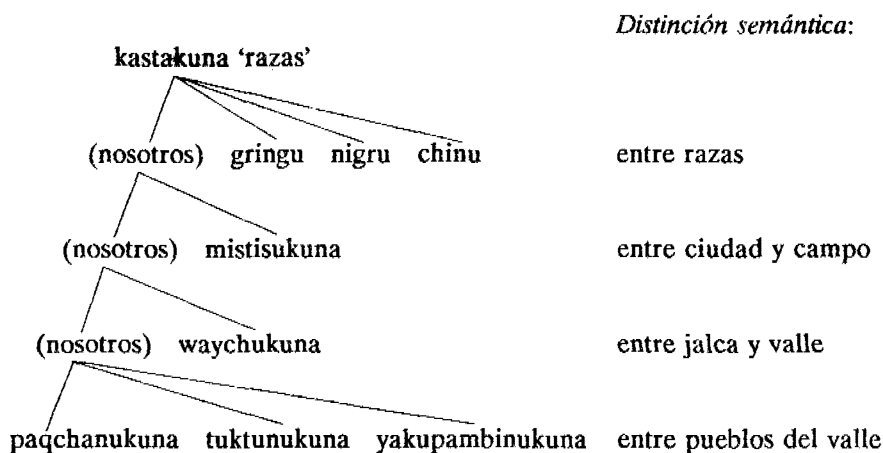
Distinción semántica:

kastakuna 'razas'

(nosotros) gringu nigru chinu — entre razas

(nosotros) mistisukuna — entre ciudad y campo

(nosotros) waychukuna — entre jalca y valle

paqchanukuna tuktunukuna yakupambinukuna — entre pueblos del valle